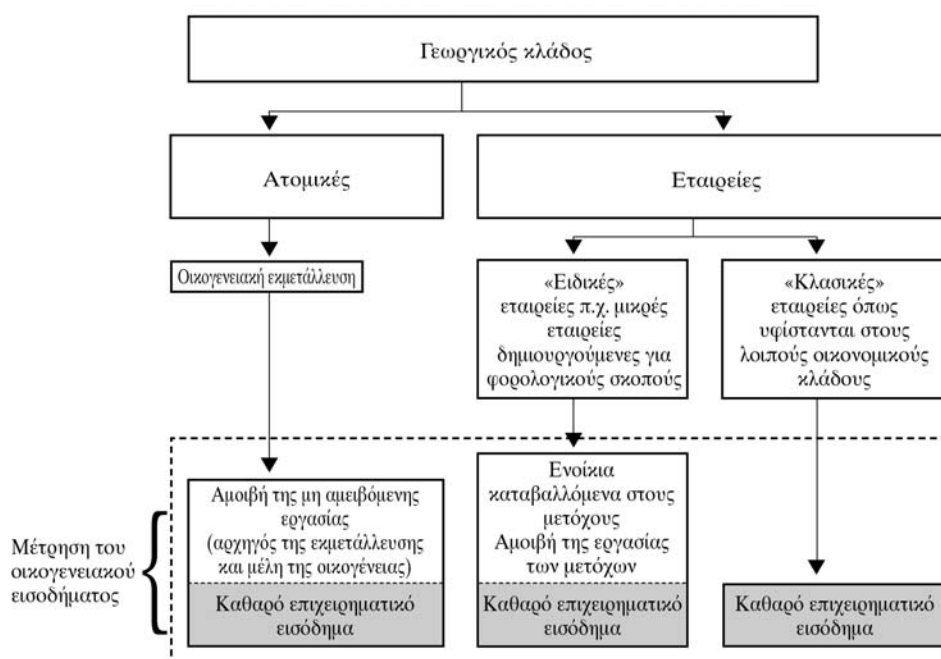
Γεωργικός κλάδος

Ατομικές

Εταιρείες

Οικογενειακή εκμετάλλευση

«Ειδικές» εταιρείες π.χ. μικρές εταιρείες δημιουργούμενες για φορολογικούς σκοπούς

«Κλασικές» εταιρείες όπως υφίστανται στους λοιπούς οικονομικούς κλάδους

Μέτρηση του οικογενειακού εισοδήματος

Αμοιβή της μη αμειβόμενης εργασίας (αρχηγός της εκμετάλλευσης και μέλη της οικογένειας)

Καθαρό επιχειρηματικό εισόδημα

Ενοίκια καταβαλλόμενα στους μετόχους Αμοιβή της εργασίας των μετόχων

Καθαρό επιχειρηματικό εισόδημα

Καθαρό επιχειρηματικό εισόδημα